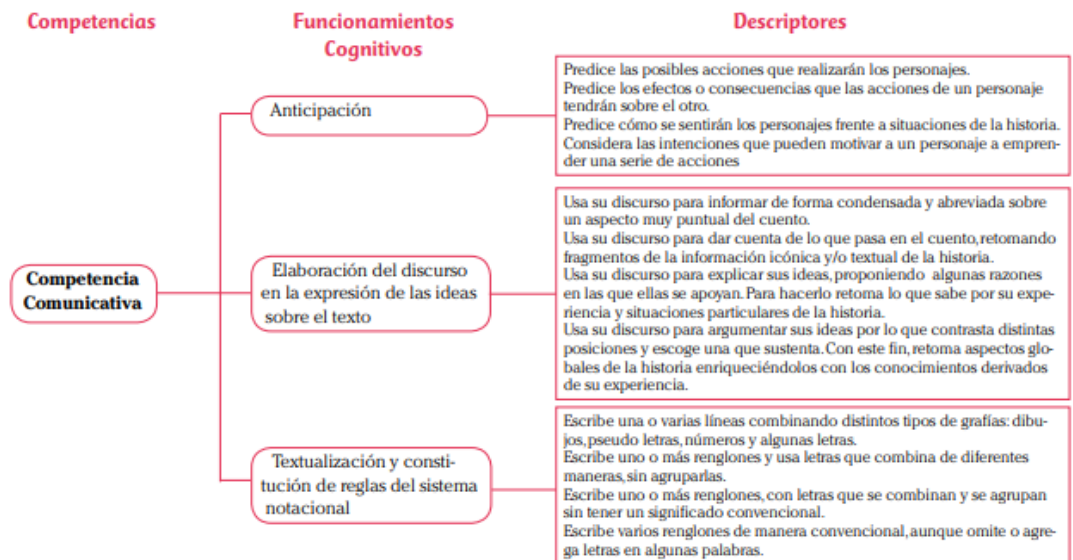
Competencias

Funcionamientos Cognitivos

Descriptores

Competencia Comunicativa

Anticipación

Predice las posibles acciones que realizarán los personajes.
Predice los efectos o consecuencias que las acciones de un personaje tendrán sobre el otro.
Predice cómo se sentirán los personajes frente a situaciones de la historia.
Considera las intenciones que pueden motivar a un personaje a emprender una serie de acciones

Elaboración del discurso en la expresión de las ideas sobre el texto

Usa su discurso para informar de forma condensada y abreviada sobre un aspecto muy puntual del cuento.
Usa su discurso para dar cuenta de lo que pasa en el cuento, retomando fragmentos de la información icónica y/o textual de la historia.
Usa su discurso para explicar sus ideas, proponiendo algunas razones en las que ellas se apoyan. Para hacerlo retoma lo que sabe por su experiencia y situaciones particulares de la historia.
Usa su discurso para argumentar sus ideas por lo que contrasta distintas posiciones y escoge una que sustenta. Con este fin, retoma aspectos globales de la historia enriqueciéndolos con los conocimientos derivados de su experiencia.

Textualización y constitución de reglas del sistema notacional

Escribe una o varias líneas combinando distintos tipos de grafías: dibujos, pseudo letras, números y algunas letras.
Escribe uno o más renglones y usa letras que combina de diferentes maneras, sin agruparlas.
Escribe uno o más renglones, con letras que se combinan y se agrupan sin tener un significado convencional.
Escribe varios renglones de manera convencional, aunque omite o agrega letras en algunas palabras.